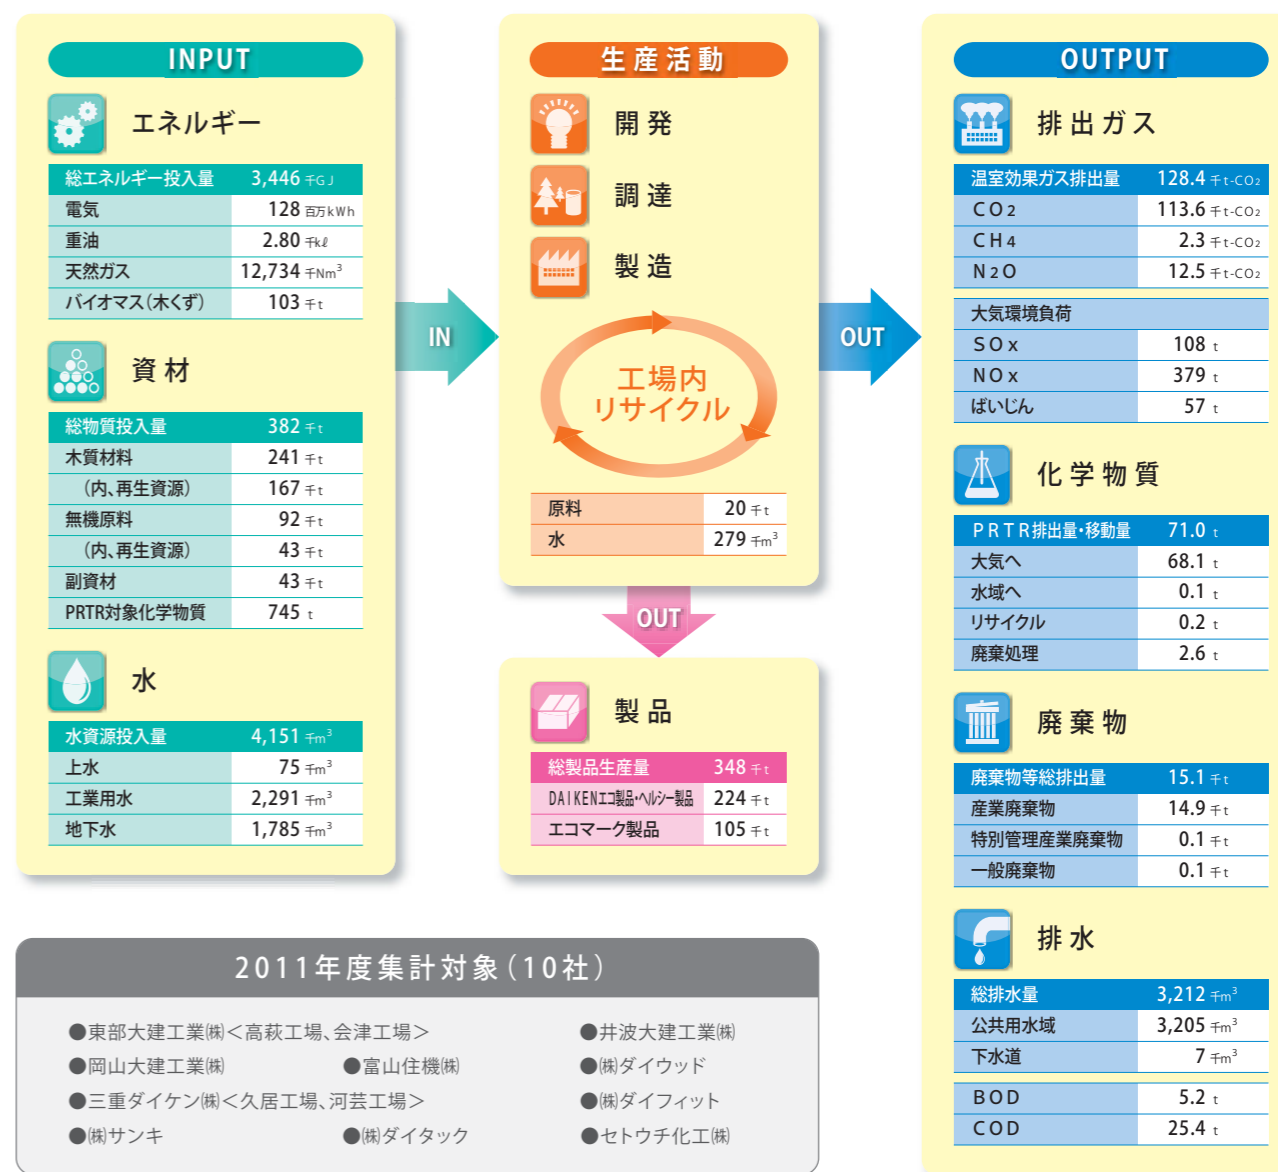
INPUT

エネルギー

| 総エネルギー投入量 | 3,446 千GJ |
|---|---|
| 電気 | 128 百万kWh |
| 重油 | 2.80 千kℓ |
| 天然ガス | 12,734 千Nm³ |
| バイオマス(木くず) | 103 千t |

資材

| 総物質投入量 | 382 千t |
|---|---|
| 木質材料 | 241 千t |
| (内、再生資源) | 167 千t |
| 無機原料 | 92 千t |
| (内、再生資源) | 43 千t |
| 副資材 | 43 千t |
| PRTR対象化学物質 | 745 t |

水

| 水資源投入量 | 4,151 千m³ |
|---|---|
| 上水 | 75 千m³ |
| 工業用水 | 2,291 千m³ |
| 地下水 | 1,785 千m³ |

IN

生産活動

開発

調達

製造

工場内リサイクル

| 原料 | 20 千t |
|---|---|
| 水 | 279 千m³ |

OUT

製品

| 総製品生産量 | 348 千t |
|---|---|
| DAIKENエコ製品・ヘルシー製品 | 224 千t |
| エコマーク製品 | 105 千t |

OUT

OUTPUT

排出ガス

| 温室効果ガス排出量 | 128.4 千t-CO₂ |
|---|---|
| CO₂ | 113.6 千t-CO₂ |
| CH₄ | 2.3 千t-CO₂ |
| N₂O | 12.5 千t-CO₂ |

| 大気環境負荷 | |
|---|---|
| SOx | 108 t |
| NOx | 379 t |
| ばいじん | 57 t |

化学物質

| PRTR排出量・移動量 | 71.0 t |
|---|---|
| 大気へ | 68.1 t |
| 水域へ | 0.1 t |
| リサイクル | 0.2 t |
| 廃棄処理 | 2.6 t |

廃棄物

| 廃棄物等総排出量 | 15.1 千t |
|---|---|
| 産業廃棄物 | 14.9 千t |
| 特別管理産業廃棄物 | 0.1 千t |
| 一般廃棄物 | 0.1 千t |

排水

| 総排水量 | 3,212 千m³ |
|---|---|
| 公共用水域 | 3,205 千m³ |
| 下水道 | 7 千m³ |

| BOD | 5.2 t |
|---|---|
| COD | 25.4 t |

2011年度集計対象(10社)

●東部大建工業㈱<高萩工場、会津工場>
●岡山大建工業㈱
●富山住機㈱
●三重ダイケン㈱<久居工場、河芸工場>
●㈱サンキ
●㈱ダイタック
●井波大建工業㈱
●㈱ダイウッド
●㈱ダイフィット
●セトウチ化工㈱